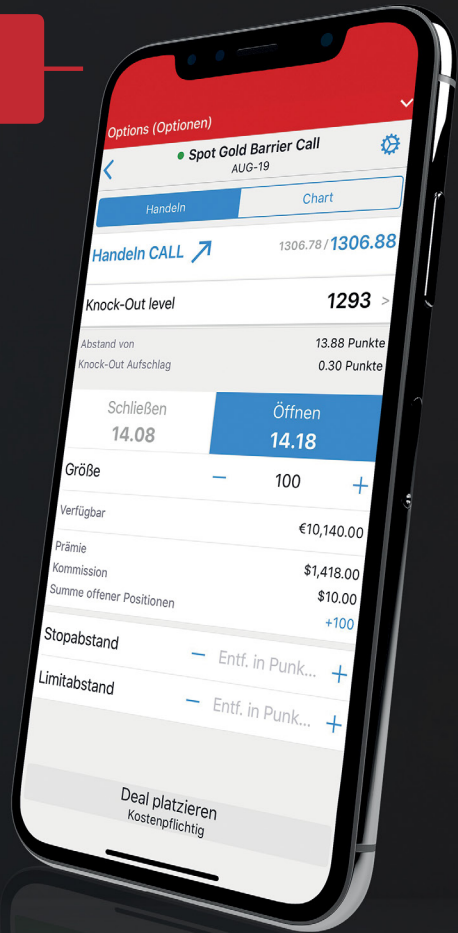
Options (Optionen)

Spot Gold Barrier Call
AUG-19

Handeln | Chart

Handeln CALL

1306.78 / 1306.88

Knock-Out level 1293 >

Abstand von 13.88 Punkte
Knock-Out Aufschlag 0.30 Punkte

Schließen
14.08

Öffnen
14.18

Größe − 100 +

Verfügbar €10,140.00

Prämie
Kommission $1,418.00
Summe offener Positionen $10.00
+100

Stopabstand − Entf. in Punk... +

Limitabstand − Entf. in Punk... +

Deal platzieren
Kostenpflichtig